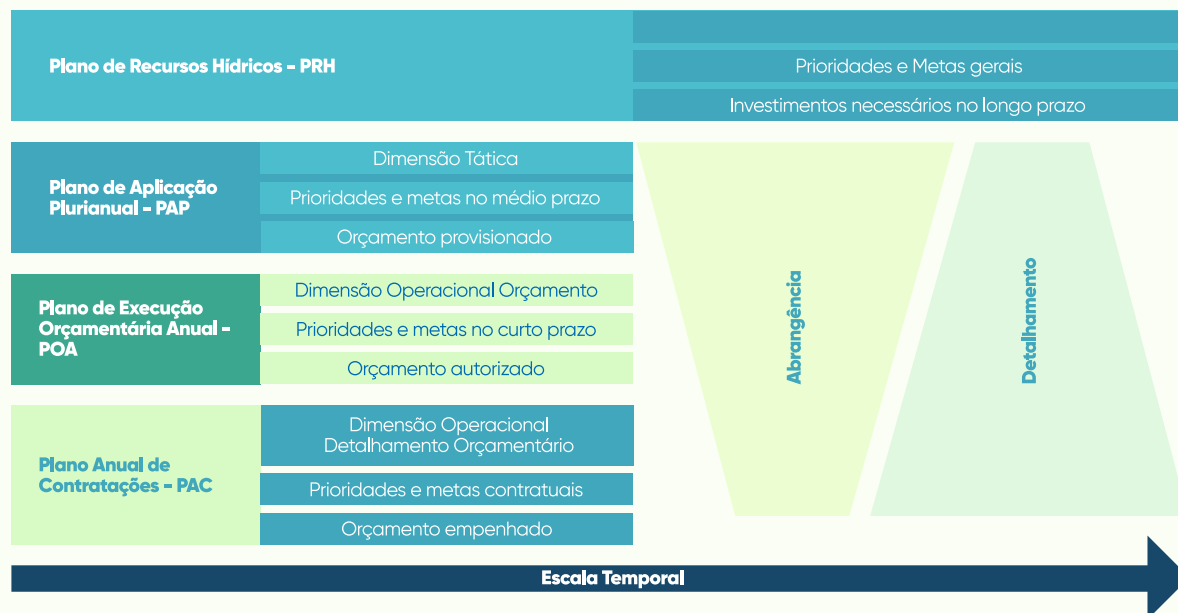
Plano de Recursos Hídricos - PRH

Prioridades e Metas gerais

Investimentos necessários no longo prazo

Plano de Aplicação Plurianual - PAP

Dimensão Tática

Prioridades e metas no médio prazo

Orçamento provisionado

Plano de Execução Orçamentária Anual - POA

Dimensão Operacional Orçamento

Prioridades e metas no curto prazo

Orçamento autorizado

Plano Anual de Contratações - PAC

Dimensão Operacional Detalhamento Orçamentário

Prioridades e metas contratuais

Orçamento empenhado

Abrangência

Detalhamento

Escala Temporal